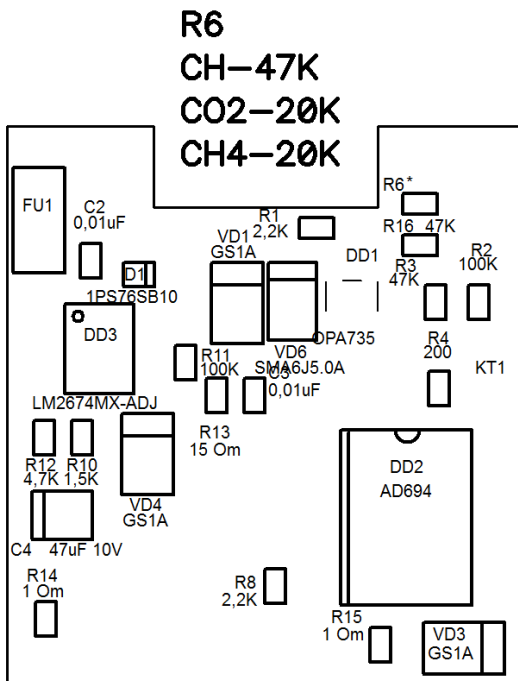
R6
CH–47K
CO2–20K
CH4–20K

R6*
FU1
C2
0,01uF
R1
2,2K
R16 47K
DD1
R2
100K
VD1
GS1A
R3
47K
D1
1PS76SB10
DD3
R11
100K
VD6
SMA6J5.0A
OPA735
R4
200
KT1
C3
0,01uF
LM2674MX-ADJ
R13
15 Om
DD2
AD694
R12
4,7K
R10
1,5K
VD4
GS1A
C4 47uF 10V
R14
1 Om
R8
2,2K
R15
1 Om
VD3
GS1A